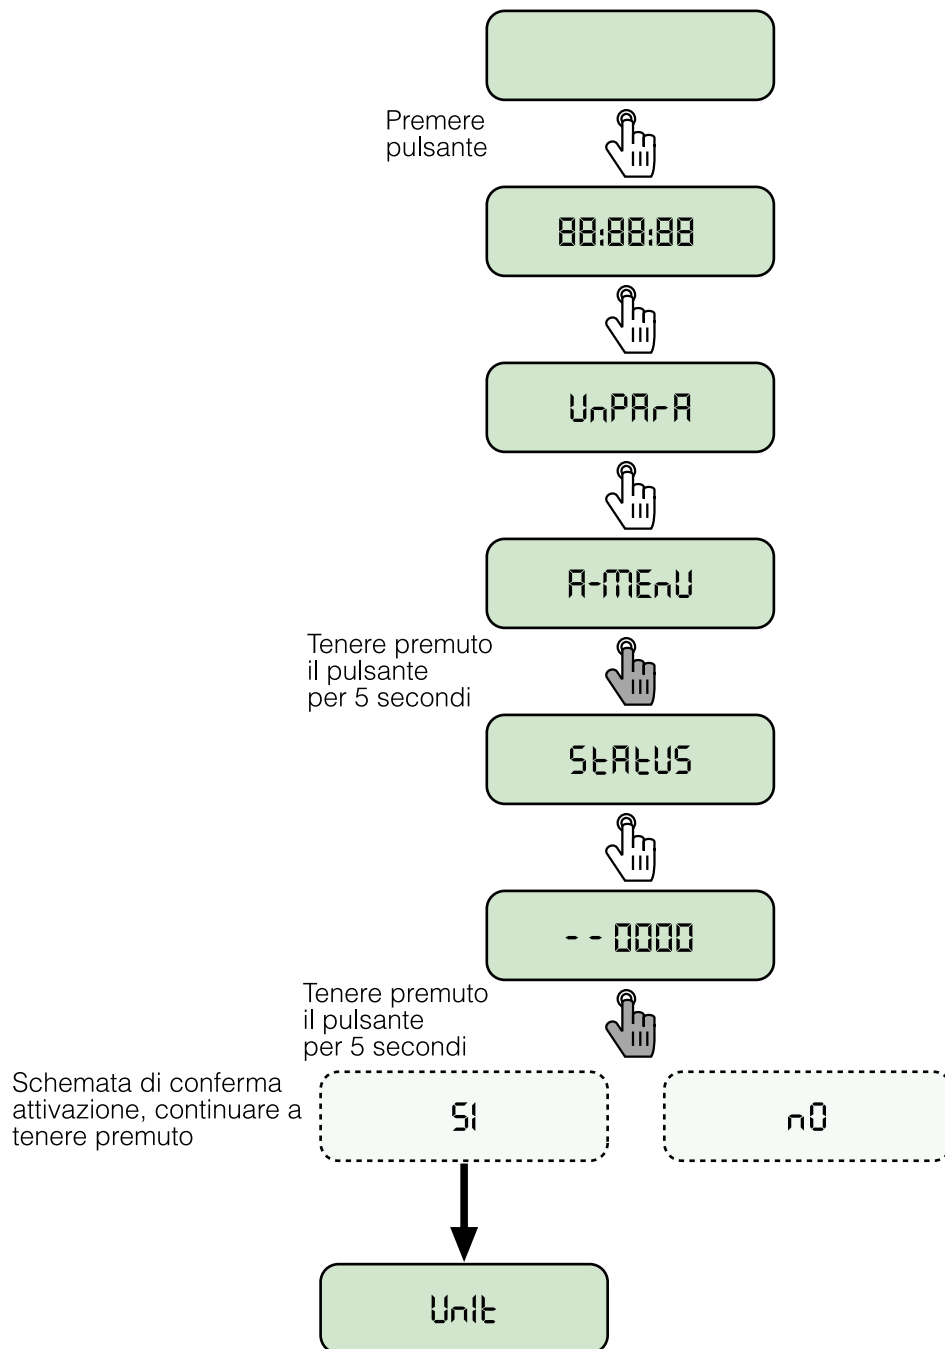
Premere pulsante

88:88:88

UnPArA

A-MEnU

Tenere premuto il pulsante per 5 secondi

StAtUS

- - 0000

Tenere premuto il pulsante per 5 secondi

Schemata di conferma attivazione, continuare a tenere premuto

SI

n0

UnIt